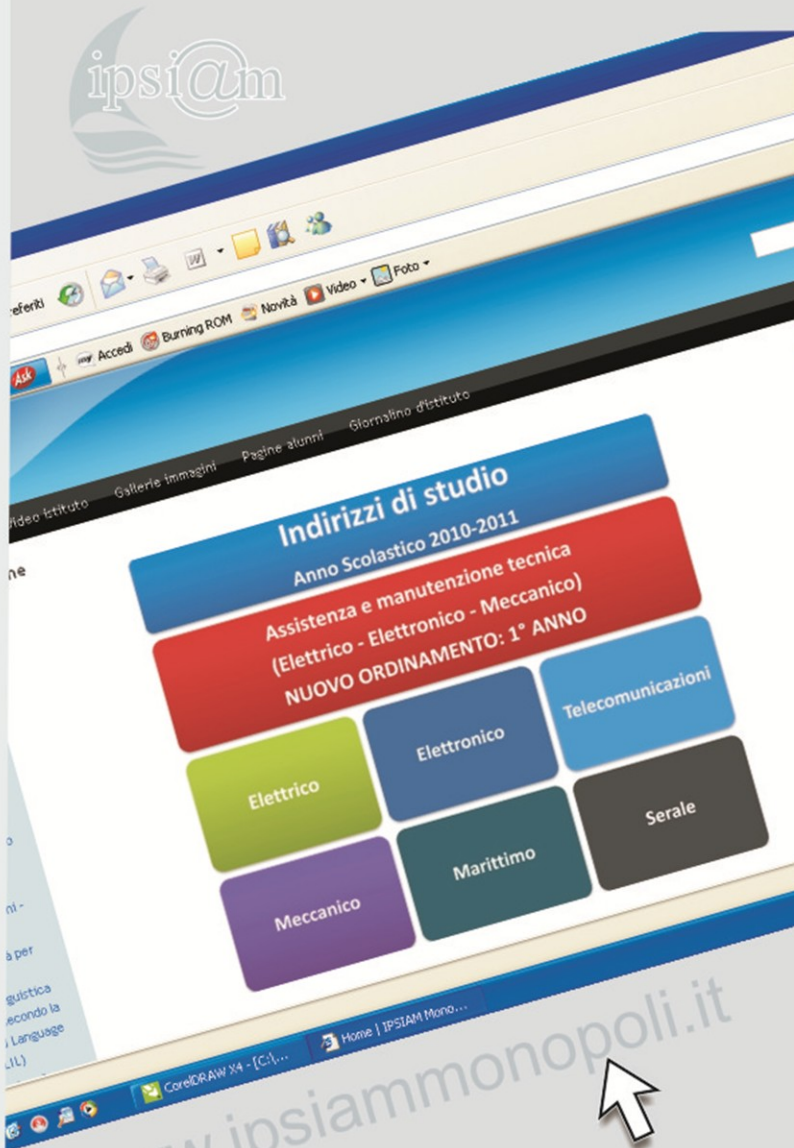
ipsi@m

referiti

Video Foto

Ask Accedi Burning ROM Novità

video istituto Gallerie immagini Pagine alunni Giornalino d'istituto

ne

Indirizzi di studio
Anno Scolastico 2010-2011

Assistenza e manutenzione tecnica
(Elettrico - Elettronico - Meccanico)
NUOVO ORDINAMENTO: 1° ANNO

Elettrico

Elettronico

Telecomunicazioni

Meccanico

Marittimo

Serale

o

ni -

à per

guistica
econdo la
s Language
LIL)

CorelDRAW X4 - [C:\...

Home | IPSIAM Mono...

www.ipsiammonopoli.it